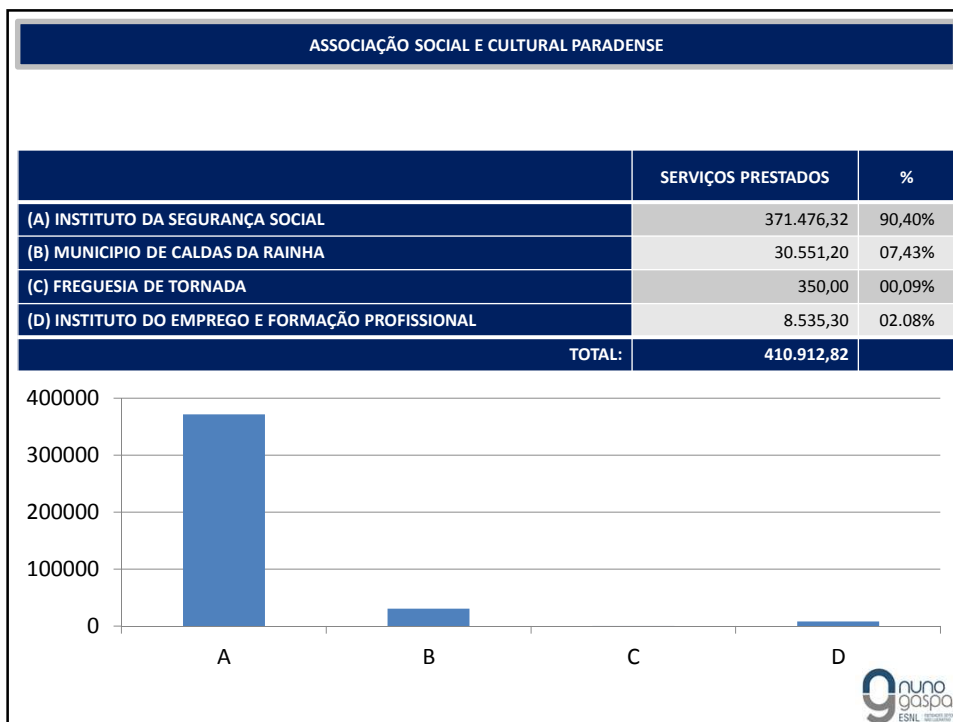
ASSOCIAÇÃO SOCIAL E CULTURAL PARADENSE

| | SERVIÇOS PRESTADOS | % |
|---|---|---|
| (A) INSTITUTO DA SEGURANÇA SOCIAL | 371.476,32 | 90,40% |
| (B) MUNICIPIO DE CALDAS DA RAINHA | 30.551,20 | 07,43% |
| (C) FREGUESIA DE TORNADA | 350,00 | 00,09% |
| (D) INSTITUTO DO EMPREGO E FORMAÇÃO PROFISSIONAL | 8.535,30 | 02.08% |
| TOTAL: | 410.912,82 | |

400000
300000
200000
100000
0
A
B
C
D

nuno gaspar
ESNL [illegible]